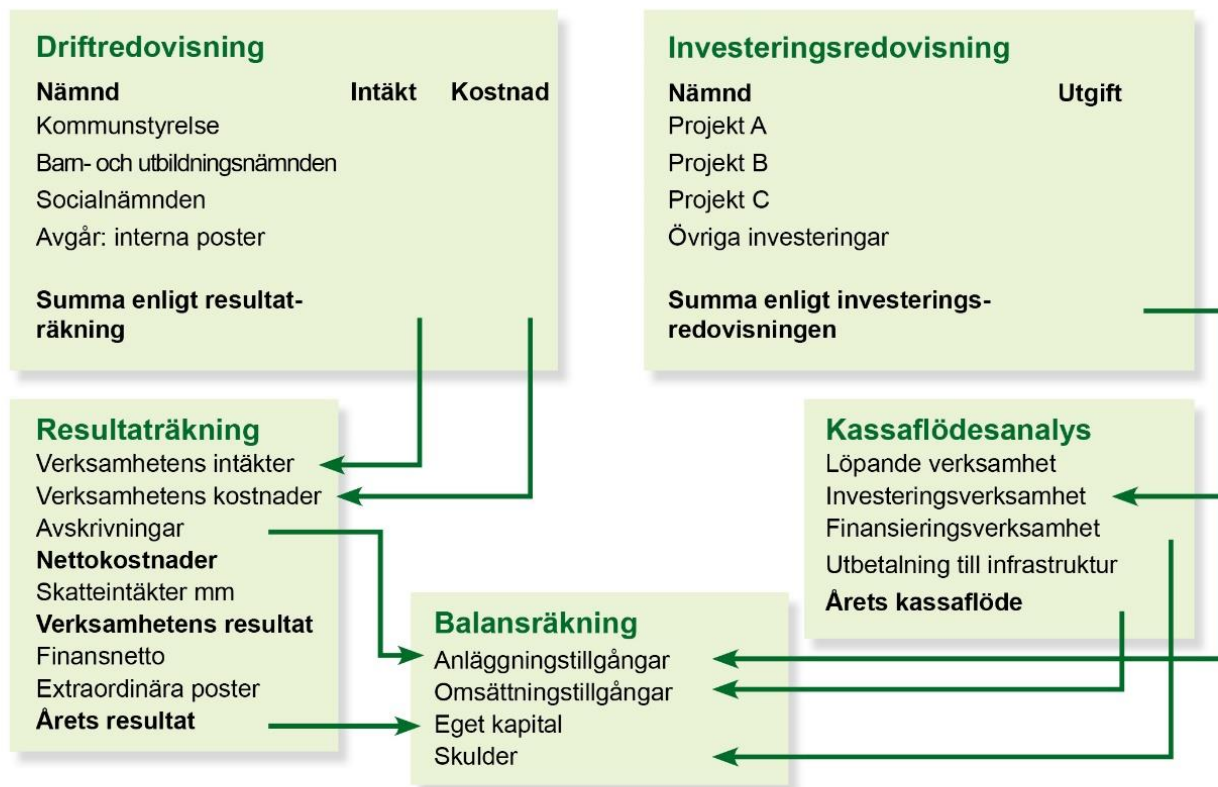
Driftredovisning

| Nämnd | Intäkt | Kostnad |
|---|---|---|
| Kommunstyrelse | | |
| Barn- och utbildningsnämnden | | |
| Socialnämnden | | |
| Avgår: interna poster | | |
| Summa enligt resultaträkning | | |

Investeringsredovisning

| Nämnd | Utgift |
|---|---|
| Projekt A | |
| Projekt B | |
| Projekt C | |
| Övriga investeringar | |
| Summa enligt investeringsredovisningen | |

Resultaträkning
Verksamhetens intäkter
Verksamhetens kostnader
Avskrivningar
Nettokostnader
Skatteintäkter mm
Verksamhetens resultat
Finansnetto
Extraordinära poster
Årets resultat

Kassaflödesanalys
Löpande verksamhet
Investeringsverksamhet
Finansieringsverksamhet
Utbetalning till infrastruktur
Årets kassaflöde

Balansräkning
Anläggningstillgångar
Omsättningstillgångar
Eget kapital
Skulder